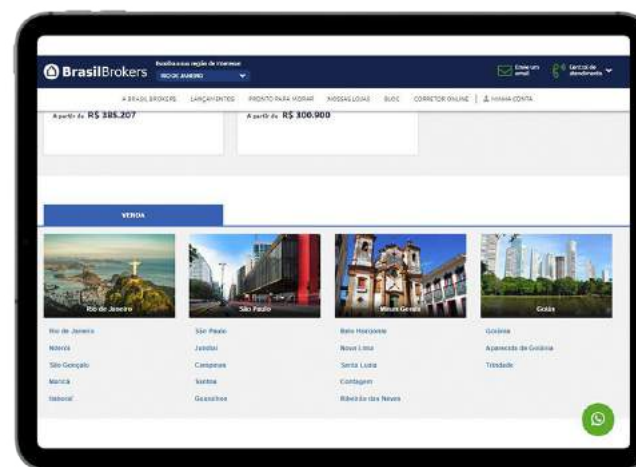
BrasilBrokers

Escolha sua região de interesse
RIO DE JANEIRO

Envie um email

Central de atendimento

A BRASIL BROKERS LANÇAMENTOS PRONTO PARA MORAR NOSSAS LOJAS BLOG CORRETOR ONLINE MINHA CONTA

A partir de R$ 385.207

A partir de R$ 300.900

VENDA

Rio de Janeiro

São Paulo

Minas Gerais

Goiás

Rio de Janeiro
Niterói
São Gonçalo
Maricá
Itaboraí

São Paulo
Jundiaí
Campinas
Santos
Guarulhos

Belo Horizonte
Nova Lima
Santa Luzia
Contagem
Ribeirão das Neves

Goiânia
Aparecida de Goiânia
Trindade